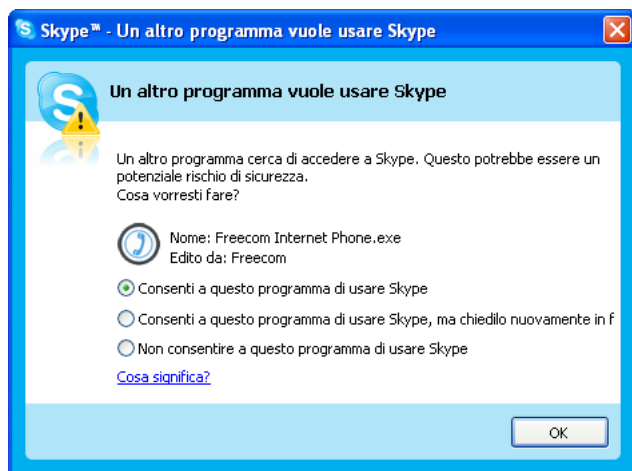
Skype™ - Un altro programma vuole usare Skype

Un altro programma vuole usare Skype

Un altro programma cerca di accedere a Skype. Questo potrebbe essere un potenziale rischio di sicurezza.
Cosa vorresti fare?

Nome: Freecom Internet Phone.exe
Edito da: Freecom

Consenti a questo programma di usare Skype

Consenti a questo programma di usare Skype, ma chiedilo nuovamente in f

Non consentire a questo programma di usare Skype

Cosa significa?

OK